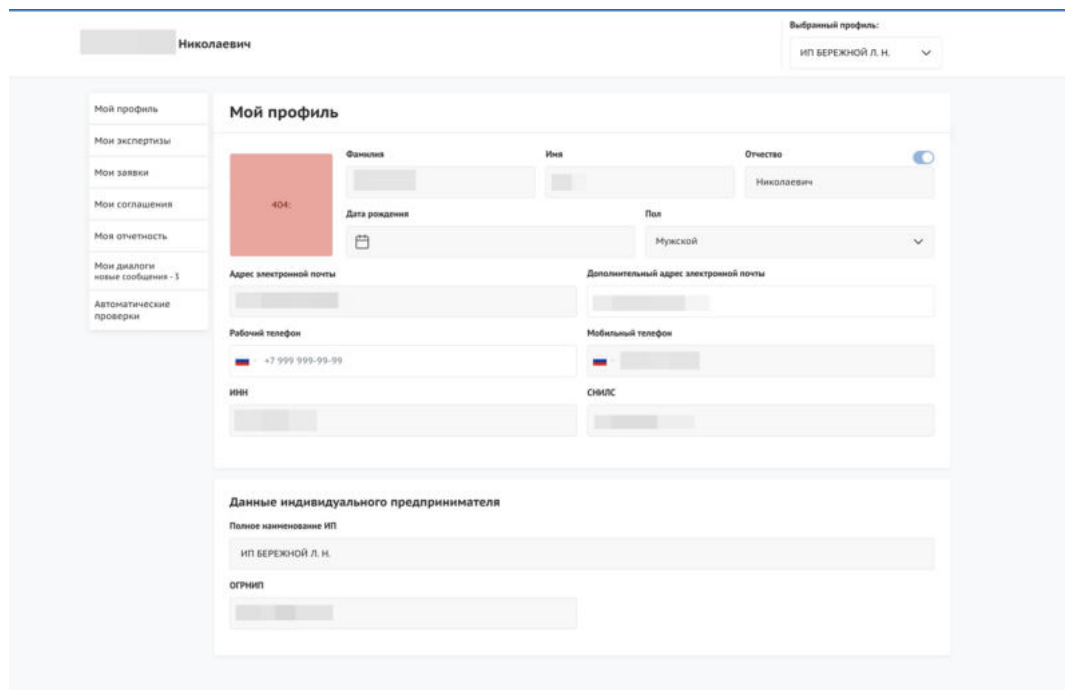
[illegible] Николаевич

Выбранный профиль:
ИП БЕРЕЖНОЙ Л. Н.

Мой профиль
Мои экспертизы
Мои заявки
Мои соглашения
Моя отчетность
Мои диалоги
новые сообщения - 5
Автоматические проверки

Мой профиль

404:

Фамилия
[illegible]

Имя
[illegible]

Отчество
Николаевич

Дата рождения

Пол
Мужской

Адрес электронной почты
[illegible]

Дополнительный адрес электронной почты
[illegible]

Рабочий телефон
+7 999 999-99-99

Мобильный телефон
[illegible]

ИНН
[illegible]

СНИЛС
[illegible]

Данные индивидуального предпринимателя

Полное наименование ИП
ИП БЕРЕЖНОЙ Л. Н.

ОГРНИП
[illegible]